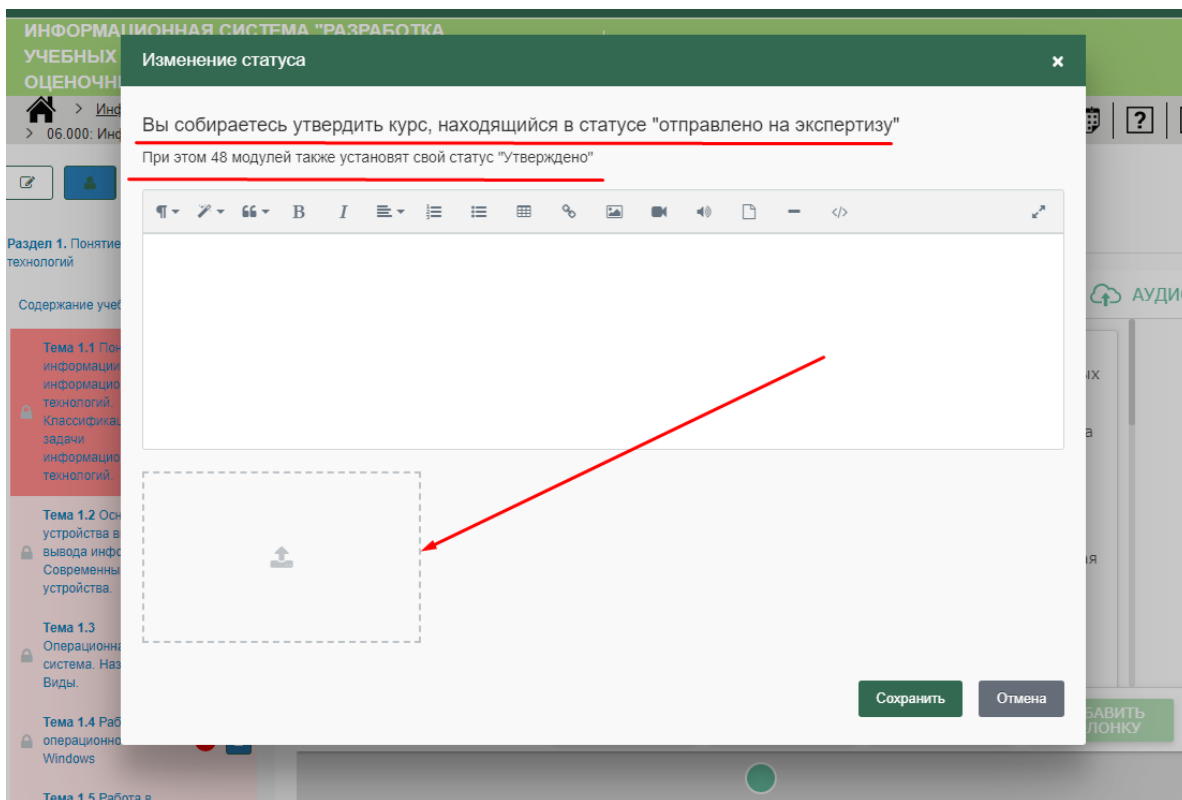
ИНФОРМАЦИОННАЯ СИСТЕМА "РАЗРАБОТКА УЧЕБНЫХ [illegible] ОЦЕНОЧН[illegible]

Изменение статуса ×

Вы собираетесь утвердить курс, находящийся в статусе "отправлено на экспертизу"

При этом 48 модулей также установят свой статус "Утверждено"

Сохранить Отмена

> Инф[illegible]
> 06.000: Инф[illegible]

Раздел 1. Понятие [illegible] технологий

Содержание учеб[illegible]

Тема 1.1 Пон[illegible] информаци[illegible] информацио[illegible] технологий. Классификац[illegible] задачи информацио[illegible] технологий.

Тема 1.2 Осн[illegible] устройства в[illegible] вывода инфо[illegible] Современны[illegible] устройства.

Тема 1.3 Операционна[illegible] система. Наз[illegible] Виды.

Тема 1.4 Раб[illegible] операционно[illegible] Windows

Тема 1.5 Работа в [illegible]

АУДИ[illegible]

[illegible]ых

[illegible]а

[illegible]ая

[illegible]БАВИТЬ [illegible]ЛОНКУ